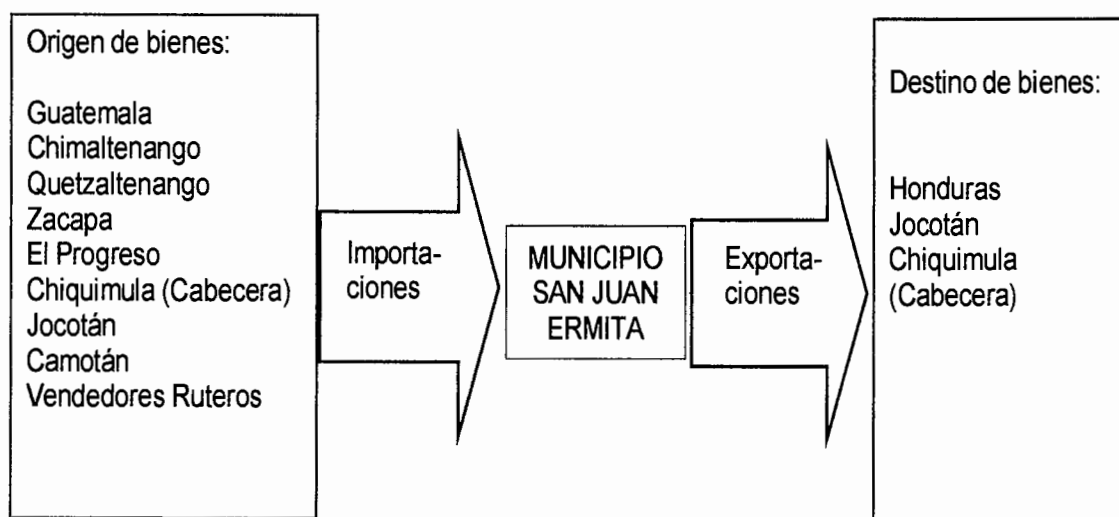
Origen de bienes:

Guatemala
Chimaltenango
Quetzaltenango
Zacapa
El Progreso
Chiquimula (Cabecera)
Jocotán
Camotán
Vendedores Ruteros

Importaciones

MUNICIPIO SAN JUAN ERMITA

Exportaciones

Destino de bienes:

Honduras
Jocotán
Chiquimula (Cabecera)